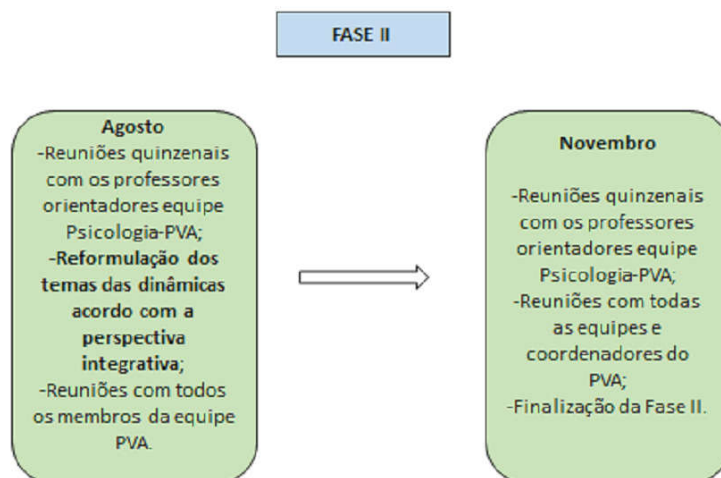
FASE II

Agosto
-Reuniões quinzenais com os professores orientadores equipe Psicologia-PVA;
-Reformulação dos temas das dinâmicas acordo com a perspectiva integrativa;
-Reuniões com todos os membros da equipe PVA.

Novembro

-Reuniões quinzenais com os professores orientadores equipe Psicologia-PVA;
-Reuniões com todas as equipes e coordenadores do PVA;
-Finalização da Fase II.